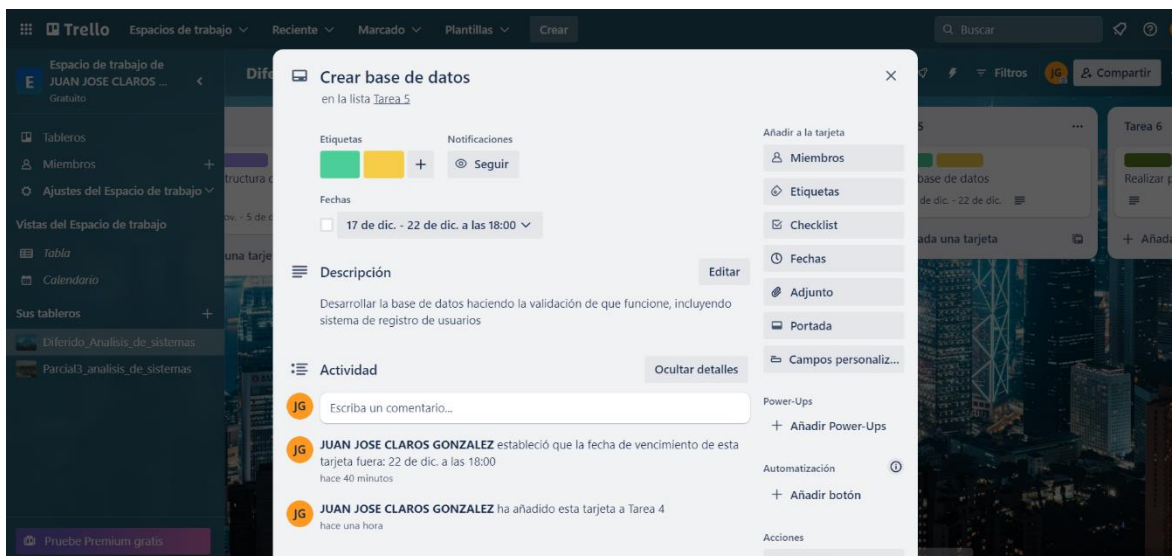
Trello Espacios de trabajo Reciente Marcado Plantillas Crear

Buscar

E Espacio de trabajo de JUAN JOSE CLAROS ... Gratuito

Tableros
Miembros +
Ajustes del Espacio de trabajo

Vistas del Espacio de trabajo
Tabla
Calendario

Sus tableros +
Diferido_Analisis_de_sistemas
Parcial3_analisis_de_sistemas

Pruebe Premium gratis

Dife

tructura

ov. - 5 de

una tarje

Filtros JG Compartir

5 ...
base de datos
de dic. - 22 de dic.
ada una tarjeta

Tarea 6
Realizar
+ Añad

Crear base de datos
en la lista Tarea 5

Etiquetas
+
Notificaciones
Seguir

Fechas
17 de dic. - 22 de dic. a las 18:00

Descripción
Editar
Desarrollar la base de datos haciendo la validación de que funcione, incluyendo sistema de registro de usuarios

Actividad
Ocultar detalles

JG Escriba un comentario...

JG JUAN JOSE CLAROS GONZALEZ estableció que la fecha de vencimiento de esta tarjeta fuera: 22 de dic. a las 18:00
hace 40 minutos

JG JUAN JOSE CLAROS GONZALEZ ha añadido esta tarjeta a Tarea 4
hace una hora

Añadir a la tarjeta
Miembros
Etiquetas
Checklist
Fechas
Adjunto
Portada
Campos personaliz...

Power-Ups
+ Añadir Power-Ups

Automatización
+ Añadir botón

Acciones